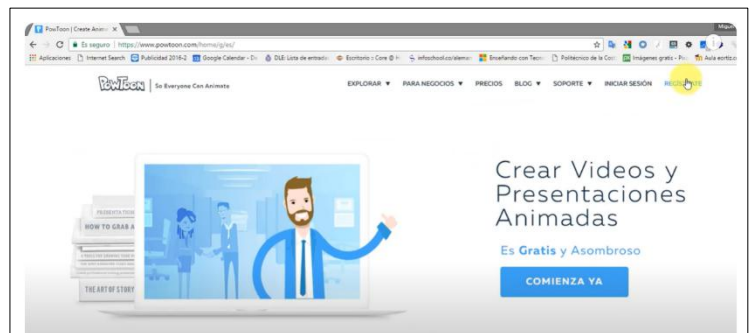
PowToon | Create Anima ×

Miguel

Es seguro | https://www.powtoon.com/home/g/es/

Aplicaciones | Internet Search | Publicidad 2016-2 | Google Calendar - Di | DLE: Lista de entrada | Escritorio : Core @ H | infoschool.co/alemar | Enseñando con Tecno | Politécnico de la Cost | Imágenes gratis - Pix | Aula ecrit

POWTOON | So Everyone Can Animate

EXPLORAR ▼ PARA NEGOCIOS ▼ PRECIOS BLOG ▼ SOPORTE ▼ INICIAR SESIÓN REGÍSTRATE

Crear Videos y Presentaciones Animadas

Es Gratis y Asombroso

COMIENZA YA

PRESENTATION

HOW TO GRAB A

THE ART OF STORY